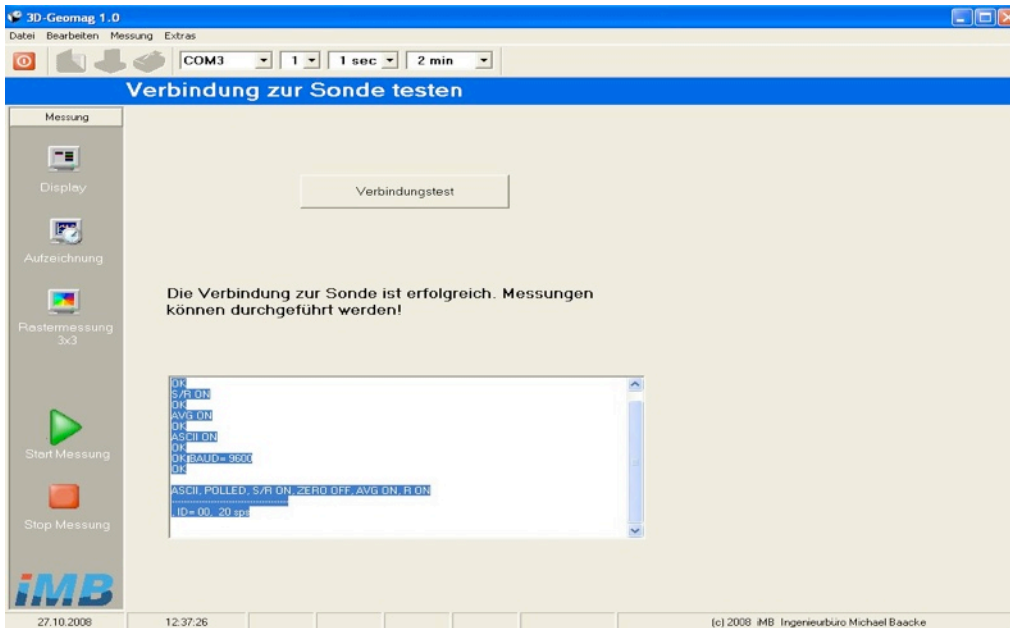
3D-Geomag 1.0
Datei Bearbeiten Messung Extras
COM3 1 1 sec 2 min
Verbindung zur Sonde testen
Messung
Display
Aufzeichnung
Rastermessung 3x3
Start Messung
Stop Messung
iMB

Verbindungstest

Die Verbindung zur Sonde ist erfolgreich. Messungen können durchgeführt werden!

OK
S/R ON
OK
AVG ON
OK
ASCII ON
OK
OK BAUD= 9600
OK

ASCII, POLLED, S/R ON, ZERO OFF, AVG ON, R ON
----------------------------
ID= 00, 20 sps

27.10.2008 12:37:26 (c) 2008 iMB Ingenieurbüro Michael Baacke